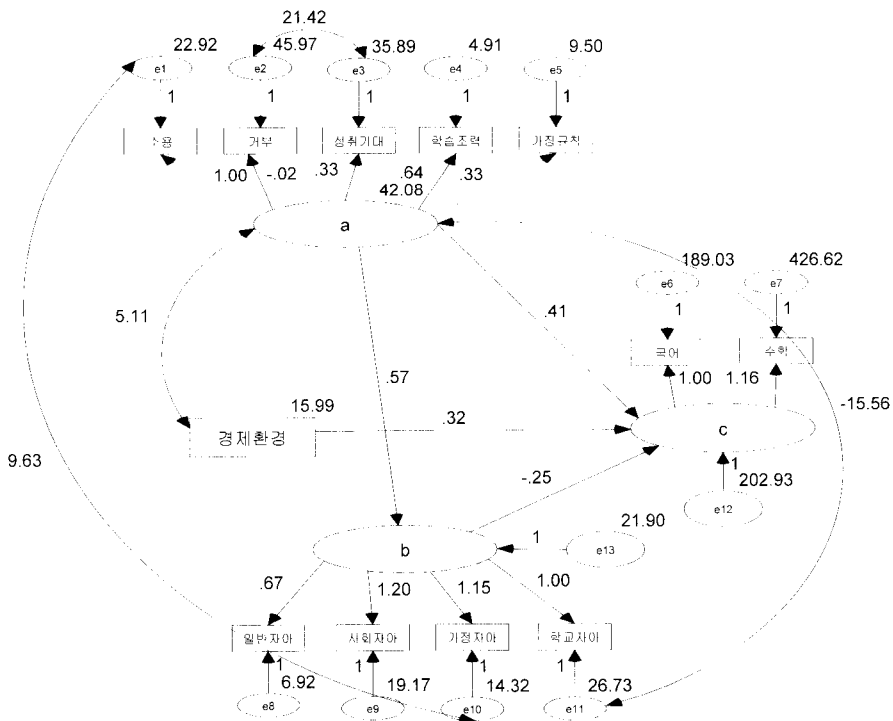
21.42
22.92
45.97
35.89
4.91
9.50
e1
e2
e3
e4
e5
1
1
1
1
1
수용
거부
성취기대
학습조력
가정규칙
1.00
-.02
.33
.64
42.08
.33
a
189.03
426.62
e6
e7
5.11
.41
1
1
국어
수학
.57
1.00
1.16
-15.56
15.99
경제환경
.32
c
9.63
-.25
1
202.93
e12
21.90
b
1
e13
.67
1.20
1.15
1.00
일반자아
사회자아
가정자아
학교자아
1
6.92
1
19.17
1
14.32
1
26.73
e8
e9
e10
e11